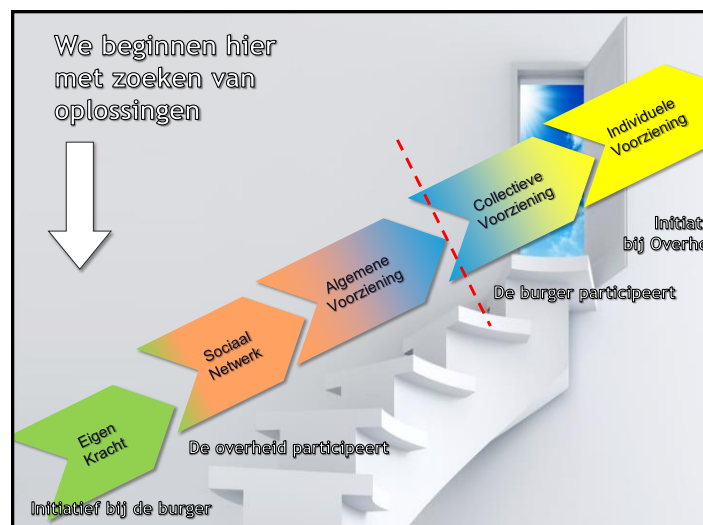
We beginnen hier met zoeken van oplossingen

Individuele Voorziening

Collectieve Voorziening

Initiat bij Overhe

Algemene Voorziening

De burger participeert

Sociaal Netwerk

Eigen Kracht

De overheid participeert

Initiatief bij de burger